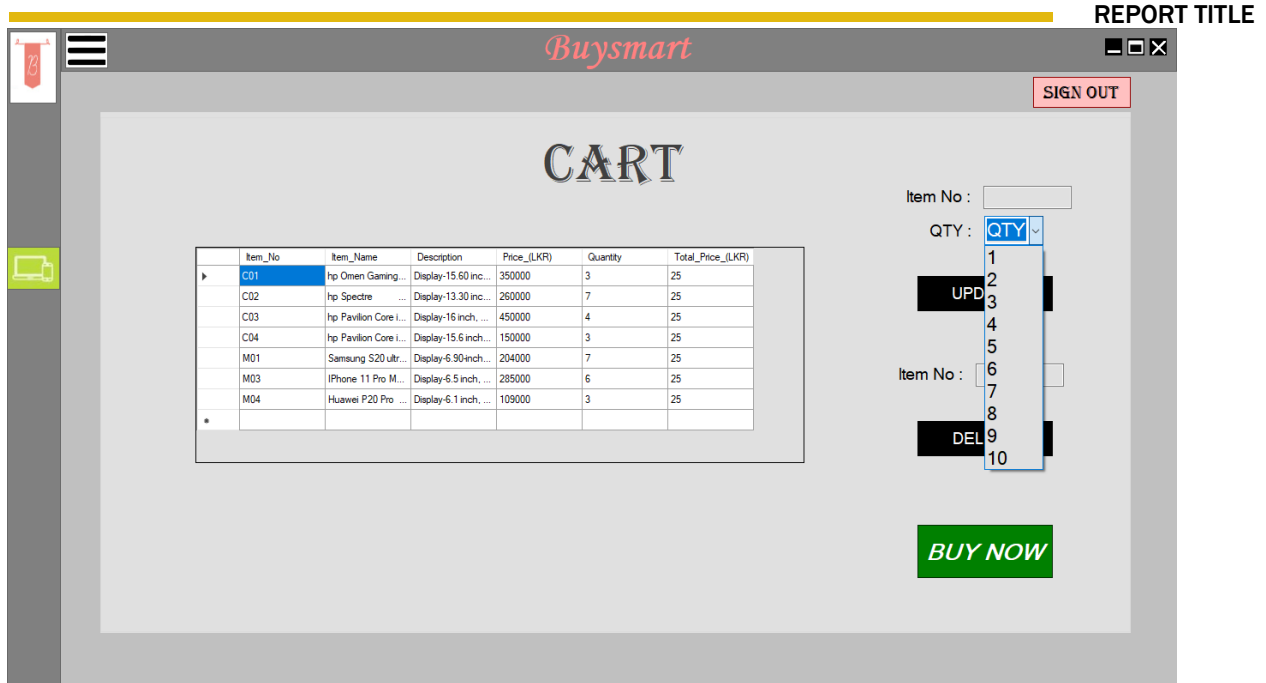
REPORT TITLE

Buysmart

SIGN OUT

CART

| | Item_No | Item_Name | Description | Price_(LKR) | Quantity | Total_Price_(LKR) |
|---|---|---|---|---|---|---|
| ▸ | C01 | hp Omen Gaming... | Display-15.60 inc... | 350000 | 3 | 25 |
| | C02 | hp Spectre ... | Display-13.30 inc... | 260000 | 7 | 25 |
| | C03 | hp Pavilion Core i... | Display-16 inch, ... | 450000 | 4 | 25 |
| | C04 | hp Pavilion Core i... | Display-15.6 inch... | 150000 | 3 | 25 |
| | M01 | Samsung S20 ultr... | Display-6.90-inch... | 204000 | 7 | 25 |
| | M03 | IPhone 11 Pro M... | Display-6.5 inch, ... | 285000 | 6 | 25 |
| | M04 | Huawei P20 Pro ... | Display-6.1 inch, ... | 109000 | 3 | 25 |
| * | | | | | | |

Item No :

QTY : QTY

1
2
3
4
5
6
7
8
9
10

UPD

Item No :

DEL

BUY NOW